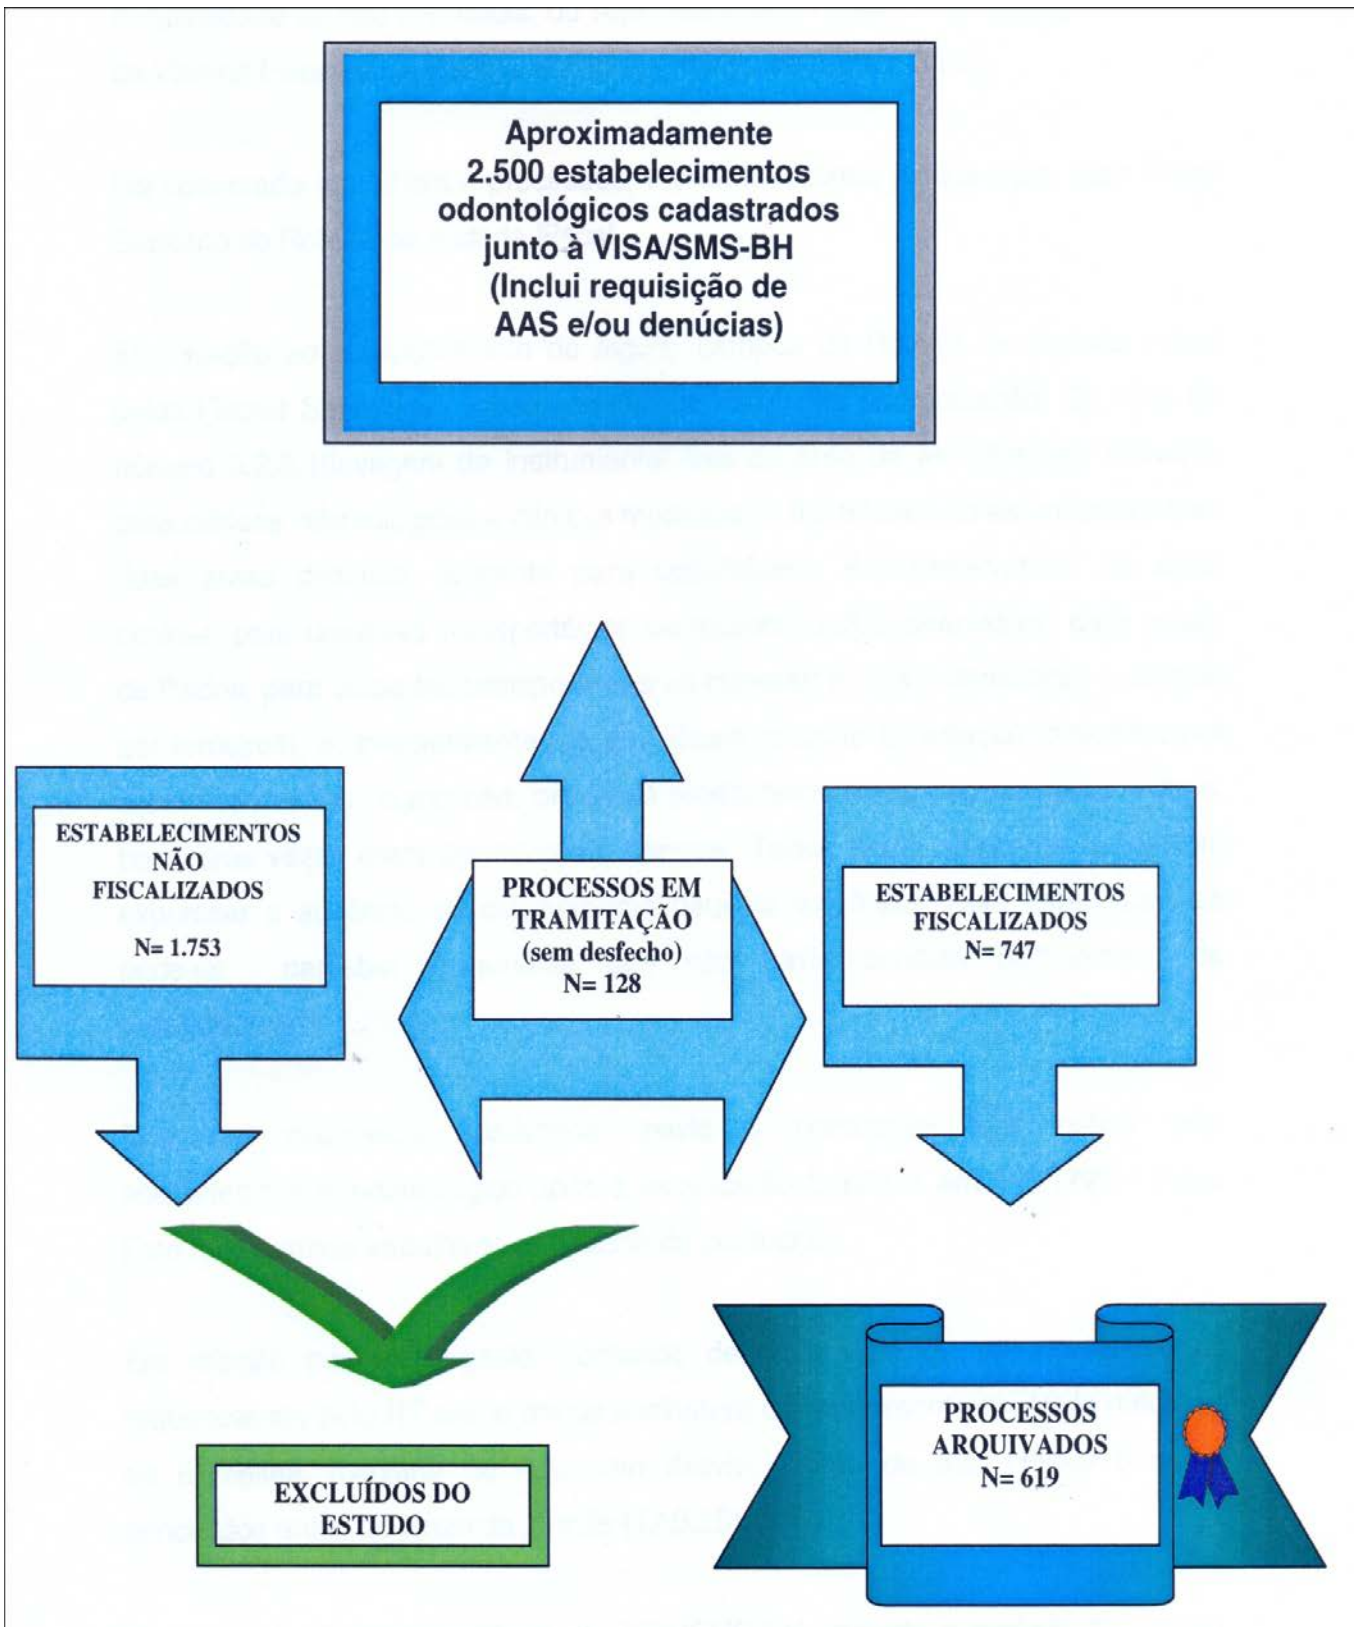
Aproximadamente 2.500 estabelecimentos odontológicos cadastrados junto à VISA/SMS-BH (Inclui requisição de AAS e/ou denúcias)

ESTABELECIMENTOS NÃO FISCALIZADOS

N= 1.753

PROCESSOS EM TRAMITAÇÃO (sem desfecho) N= 128

ESTABELECIMENTOS FISCALIZADOS N= 747

EXCLUÍDOS DO ESTUDO

PROCESSOS ARQUIVADOS N= 619